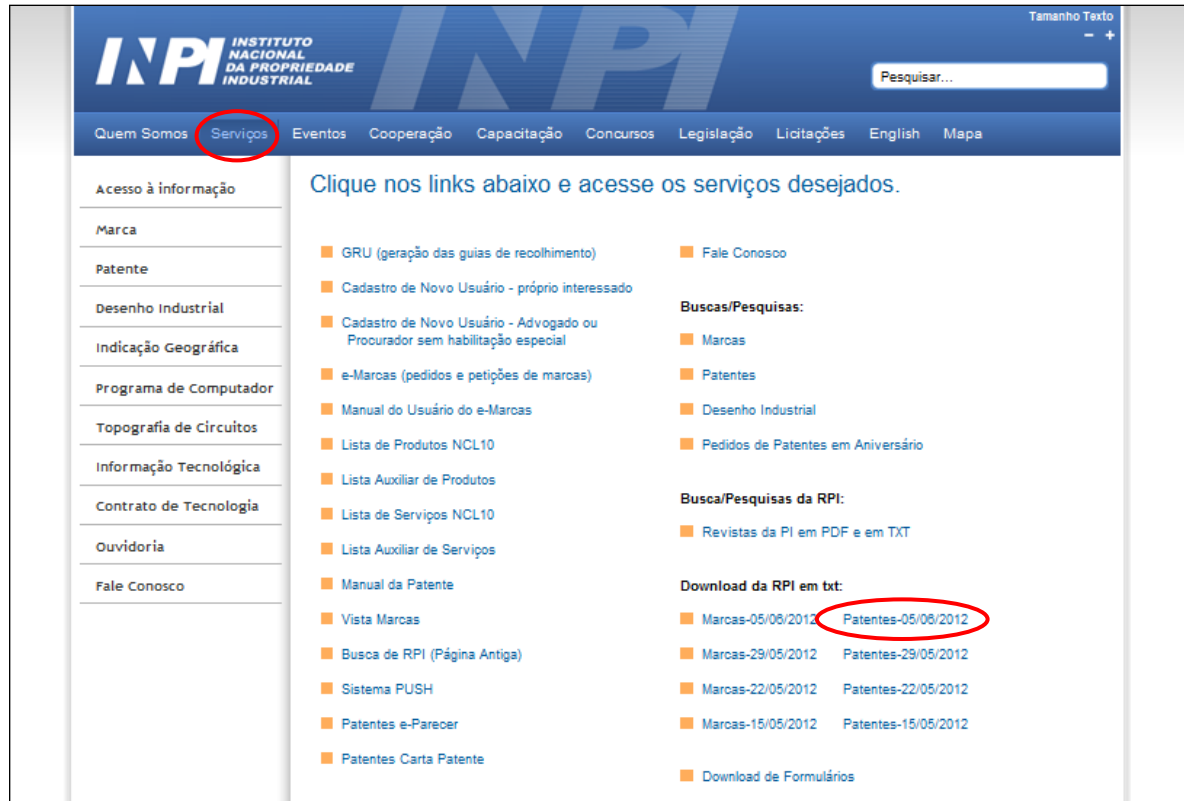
INPI INSTITUTO NACIONAL DA PROPRIEDADE INDUSTRIAL

Tamanho Texto
– +

Pesquisar...

Quem Somos Serviços Eventos Cooperação Capacitação Concursos Legislação Licitações English Mapa

Acesso à informação
Marca
Patente
Desenho Industrial
Indicação Geográfica
Programa de Computador
Topografia de Circuitos
Informação Tecnológica
Contrato de Tecnologia
Ouvidoria
Fale Conosco

Clique nos links abaixo e acesse os serviços desejados.

GRU (geração das guias de recolhimento)
Cadastro de Novo Usuário - próprio interessado
Cadastro de Novo Usuário - Advogado ou Procurador sem habilitação especial
e-Marcas (pedidos e petições de marcas)
Manual do Usuário do e-Marcas
Lista de Produtos NCL10
Lista Auxiliar de Produtos
Lista de Serviços NCL10
Lista Auxiliar de Serviços
Manual da Patente
Vista Marcas
Busca de RPI (Página Antiga)
Sistema PUSH
Patentes e-Parecer
Patentes Carta Patente

Fale Conosco

Buscas/Pesquisas:
Marcas
Patentes
Desenho Industrial
Pedidos de Patentes em Aniversário

Busca/Pesquisas da RPI:
Revistas da PI em PDF e em TXT

Download da RPI em txt:
Marcas-05/06/2012 Patentes-05/06/2012
Marcas-29/05/2012 Patentes-29/05/2012
Marcas-22/05/2012 Patentes-22/05/2012
Marcas-15/05/2012 Patentes-15/05/2012

Download de Formulários